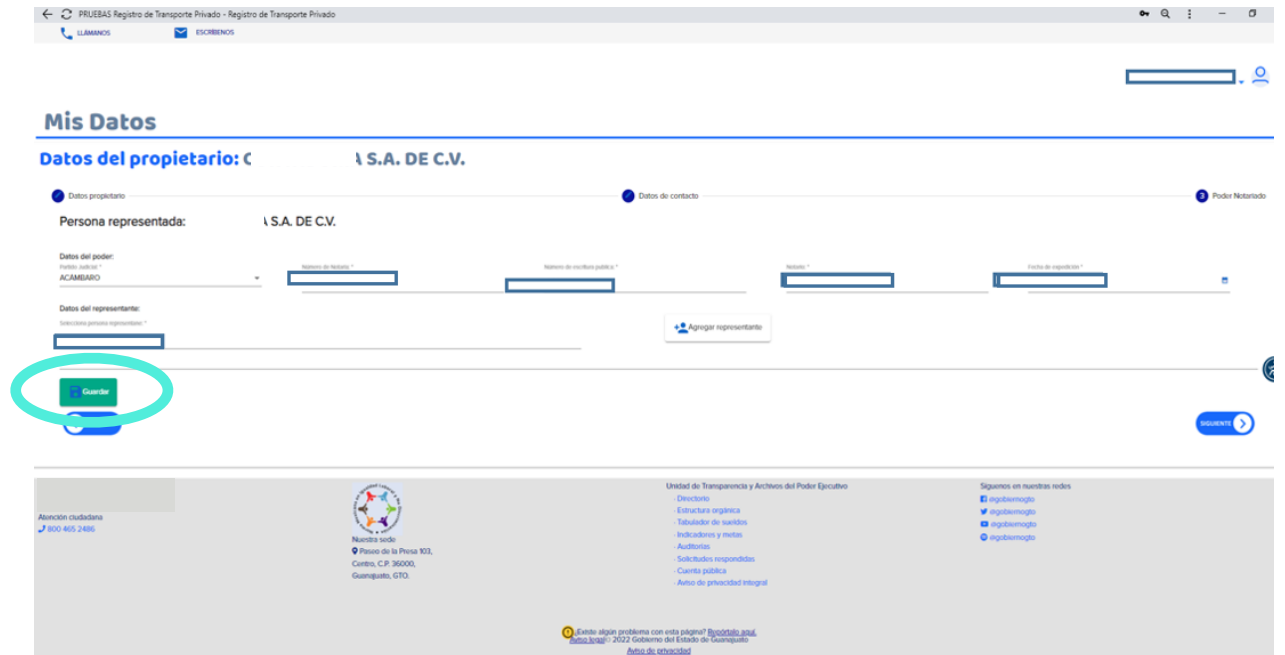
PRUEBAS Registro de Transporte Privado - Registro de Transporte Privado

LLAMANOS ESCRÍBENOS

Mis Datos

Datos del propietario: C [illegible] A S.A. DE C.V.

Datos propietario
Datos de contacto
3 Poder Notariado

Persona representada: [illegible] A S.A. DE C.V.

Datos del poder:
Partido Judicial *
ACAMBARO
Número de Notaría *
Número de escritura pública *
Notario *
Fecha de expedición *

Datos del representante:
Selecciona persona representante *

Agregar representante

Guardar

SIGUIENTE

Atención ciudadana
800 465 2486

Nuestra sede
Paseo de la Presa 103, Centro, C.P. 36000, Guanajuato, GTO.

Unidad de Transparencia y Archivos del Poder Ejecutivo
- Directorio
- Estructura orgánica
- Tabulador de sueldos
- Indicadores y metas
- Auditorías
- Solicitudes respondidas
- Cuenta pública
- Aviso de privacidad integral

Síguenos en nuestras redes
@gobiernogto
@gobiernogto
@gobiernogto
@gobiernogto

¿Existe algún problema con esta página? Repórtalo aquí.
Aviso legal© 2022 Gobierno del Estado de Guanajuato
Aviso de privacidad